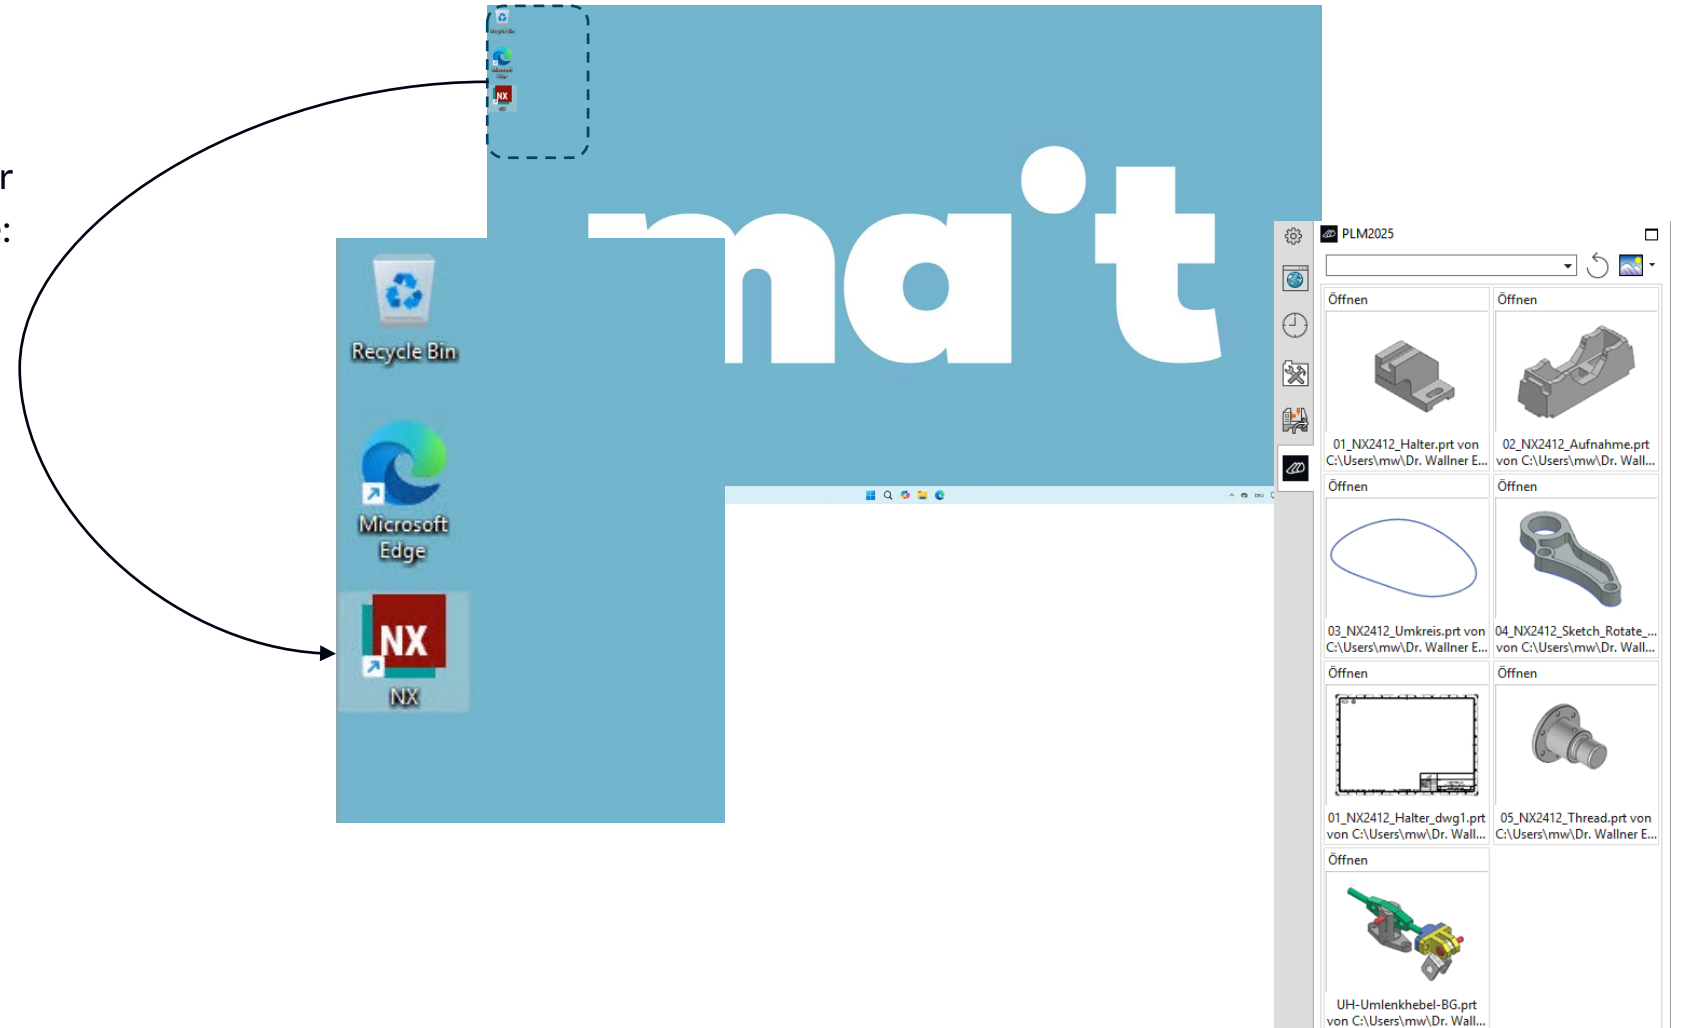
r
:

Recycle Bin

Microsoft Edge

NX
NX

PLM2025

Öffnen
01_NX2412_Halter.prt von C:\Users\mw\Dr. Wallner E...

Öffnen
02_NX2412_Aufnahme.prt von C:\Users\mw\Dr. Wall...

Öffnen
03_NX2412_Umkreis.prt von C:\Users\mw\Dr. Wallner E...

Öffnen
04_NX2412_Sketch_Rotate_... von C:\Users\mw\Dr. Wall...

Öffnen
01_NX2412_Halter_dwg1.prt von C:\Users\mw\Dr. Wall...

Öffnen
05_NX2412_Thread.prt von C:\Users\mw\Dr. Wallner E...

Öffnen
UH-Umlenkhebel-BG.prt von C:\Users\mw\Dr. Wall...